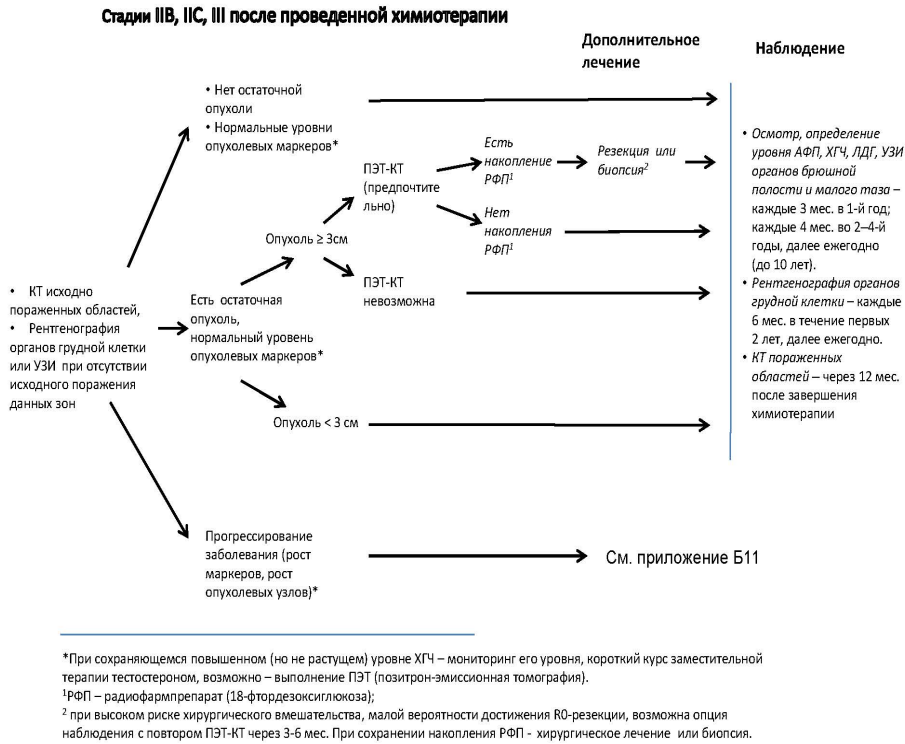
Стадии IIB, IIC, III после проведенной химиотерапии

Дополнительное лечение

Наблюдение

• КТ исходно пораженных областей,
• Рентгенография органов грудной клетки или УЗИ при отсутствии исходного поражения данных зон

• Нет остаточной опухоли
• Нормальные уровни опухолевых маркеров*

Есть остаточная опухоль, нормальный уровень опухолевых маркеров*

Опухоль ≥ 3см

ПЭТ-КТ (предпочтительно)

Есть накопление РФП$^1$

Резекция или биопсия$^2$

Нет накопления РФП$^1$

ПЭТ-КТ невозможна

Опухоль < 3 см

Прогрессирование заболевания (рост маркеров, рост опухолевых узлов)*

См. приложение Б11

• Осмотр, определение уровня АФП, ХГЧ, ЛДГ, УЗИ органов брюшной полости и малого таза – каждые 3 мес. в 1-й год; каждые 4 мес. во 2–4-й годы, далее ежегодно (до 10 лет).
• Рентгенография органов грудной клетки – каждые 6 мес. в течение первых 2 лет, далее ежегодно.
• КТ пораженных областей – через 12 мес. после завершения химиотерапии

*При сохраняющемся повышенном (но не растущем) уровне ХГЧ – мониторинг его уровня, короткий курс заместительной терапии тестостероном, возможно – выполнение ПЭТ (позитрон-эмиссионная томография).
$^1$РФП – радиофармпрепарат (18-фтордезоксиглюкоза);
$^2$ при высоком риске хирургического вмешательства, малой вероятности достижения R0-резекции, возможна опция наблюдения с повтором ПЭТ-КТ через 3-6 мес. При сохранении накопления РФП - хирургическое лечение или биопсия.